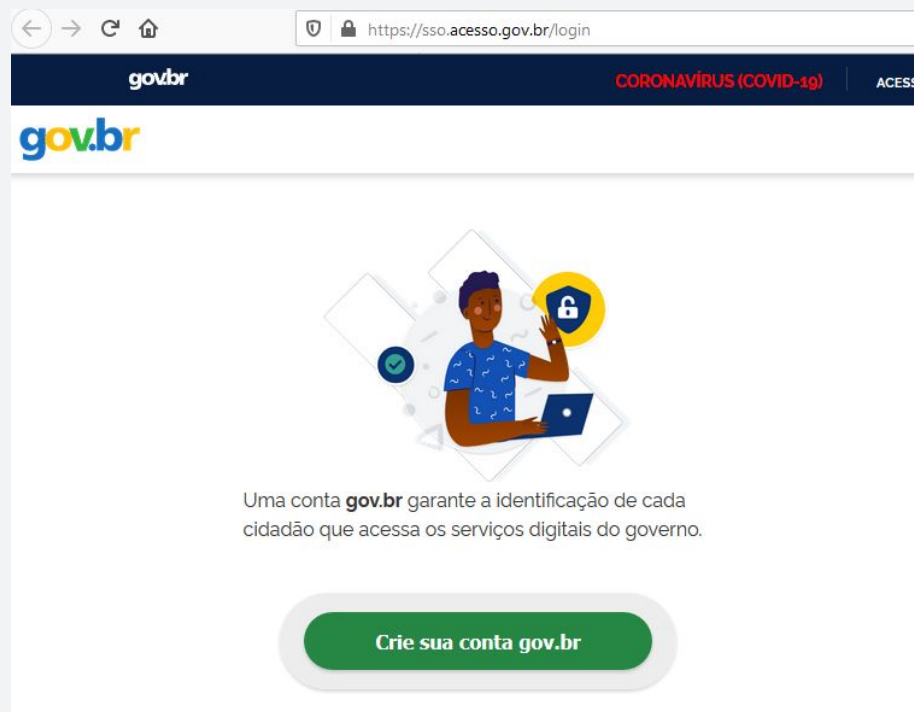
https://sso.acesso.gov.br/login

gov.br

CORONAVÍRUS (COVID-19)

ACESS

gov.br

Uma conta gov.br garante a identificação de cada cidadão que acessa os serviços digitais do governo.

Crie sua conta gov.br